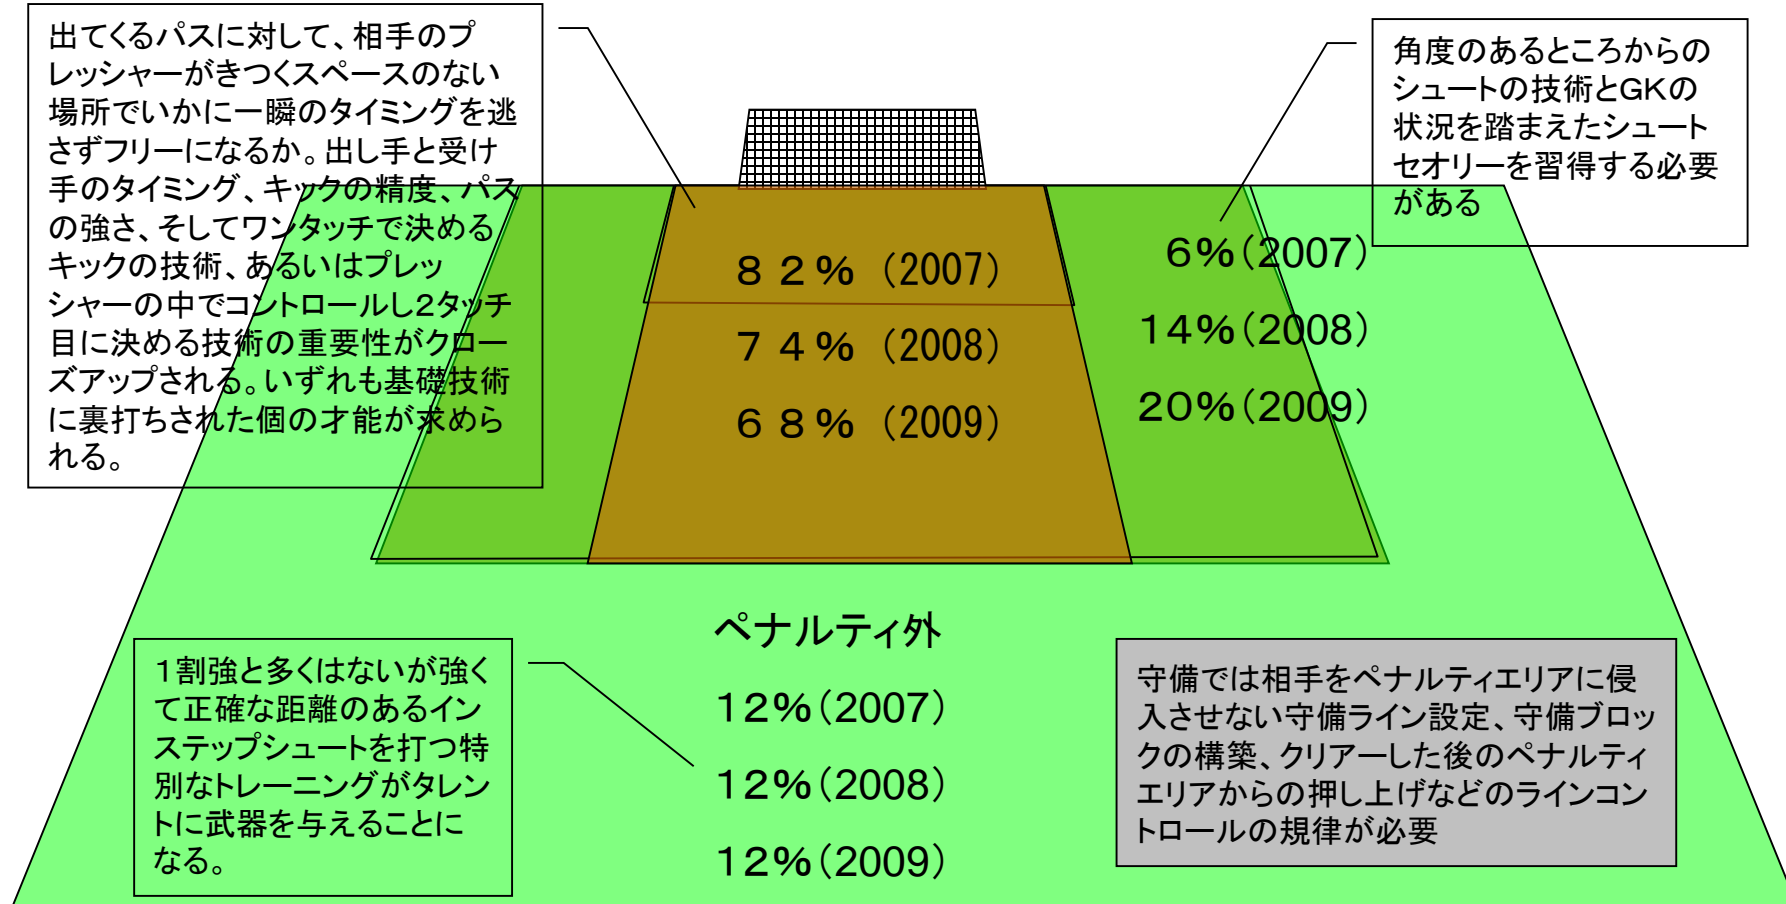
出てくるパスに対して、相手のプレッシャーがきつくスペースのない場所でいかに一瞬のタイミングを逃さずフリーになるか。出し手と受け手のタイミング、キックの精度、パスの強さ、そしてワンタッチで決めるキックの技術、あるいはプレッシャーの中でコントロールし2タッチ目に決める技術の重要性がクローズアップされる。いずれも基礎技術に裏打ちされた個の才能が求められる。

角度のあるところからのシュートの技術とGKの状況を踏まえたシュートセオリーを習得する必要がある

８２％（2007）

７４％（2008）

６８％（2009）

6%（2007）

14%（2008）

20%（2009）

ペナルティ外

12%（2007）

12%（2008）

12%（2009）

1割強と多くはないが強くて正確な距離のあるインステップシュートを打つ特別なトレーニングがタレントに武器を与えることになる。

守備では相手をペナルティエリアに侵入させない守備ライン設定、守備ブロックの構築、クリアーした後のペナルティエリアからの押し上げなどのラインコントロールの規律が必要